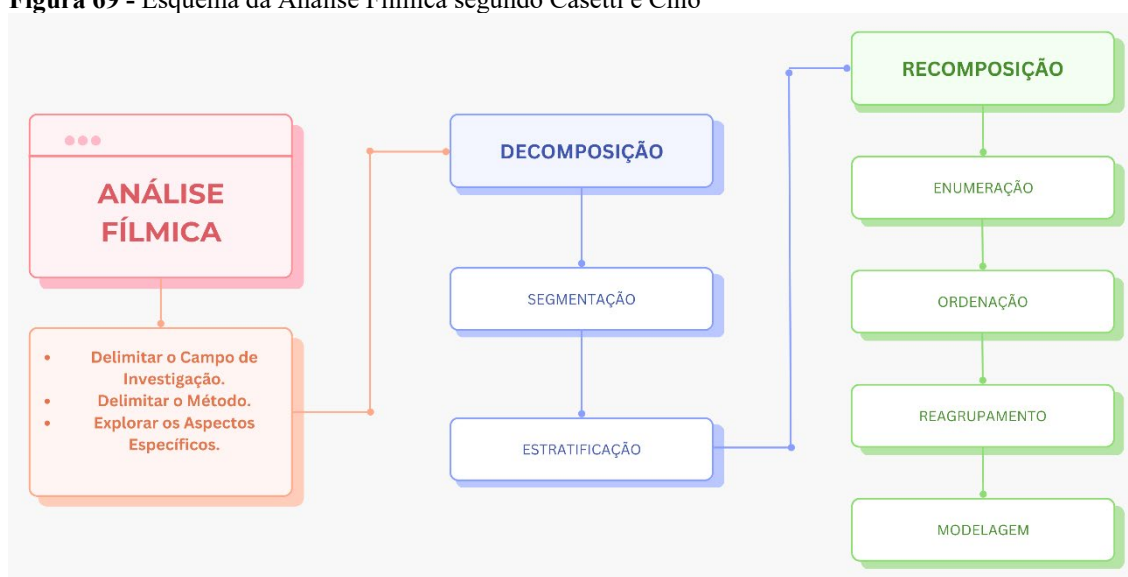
**Figura 69 -** Esquema da Análise Fílmica segundo Casetti e Chio

ANÁLISE FÍLMICA

- Delimitar o Campo de Investigação.
- Delimitar o Método.
- Explorar os Aspectos Específicos.

DECOMPOSIÇÃO

SEGMENTAÇÃO

ESTRATIFICAÇÃO

RECOMPOSIÇÃO

ENUMERAÇÃO

ORDENAÇÃO

REAGRUPAMENTO

MODELAGEM